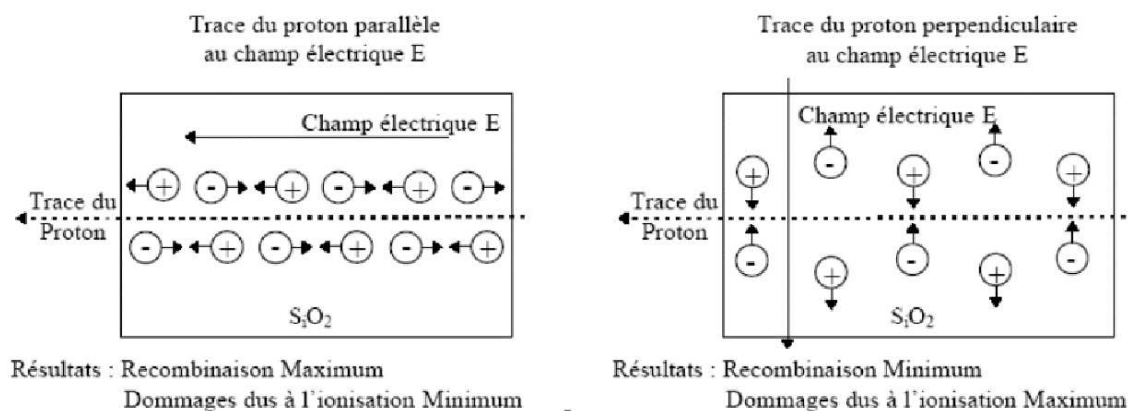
Trace du proton parallèle au champ électrique E

Champ électrique E

+ - + - + -

Trace du Proton

- + - + - +

$S_iO_2$

Résultats : Recombinaison Maximum
Dommages dus à l'ionisation Minimum

Trace du proton perpendiculaire au champ électrique E

Champ électrique E

+ - + - +

Trace du Proton

- + - + -

$S_iO_2$

Résultats : Recombinaison Minimum
Dommages dus à l'ionisation Maximum